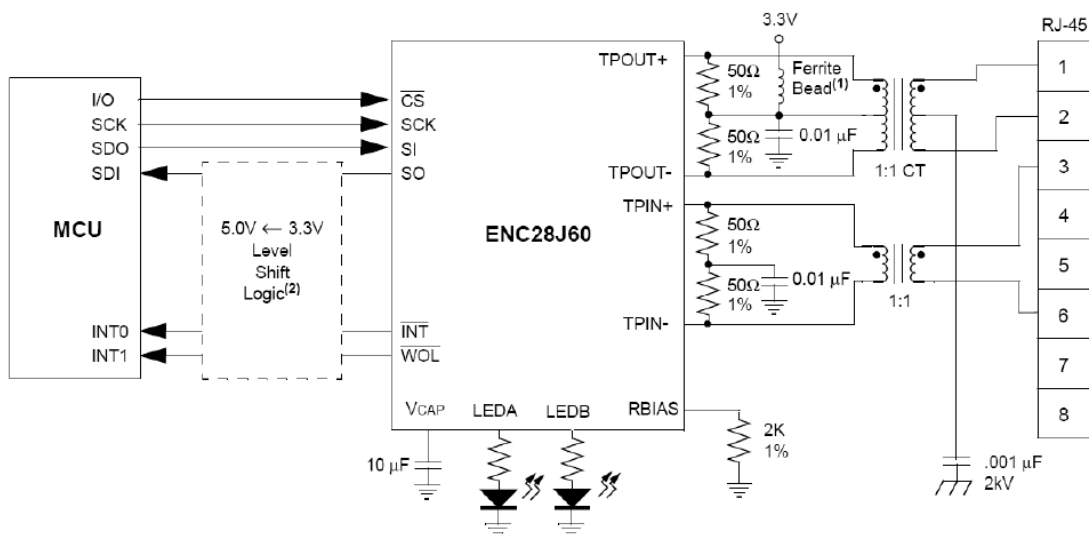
MCU

I/O
SCK
SDO
SDI
INT0
INT1

5.0V ← 3.3V
Level
Shift
Logic$^{(2)}$

$\overline{CS}$
SCK
SI
SO
$\overline{INT}$
$\overline{WOL}$

ENC28J60

TPOUT+
TPOUT-
TPIN+
TPIN-
VCAP
LEDA
LEDB
RBIAS

10 µF

3.3V
50Ω
1%
Ferrite Bead$^{(1)}$
50Ω
1%
0.01 µF
1:1 CT
50Ω
1%
50Ω
1%
0.01 µF
1:1
2K
1%
.001 µF
2kV

RJ-45
1
2
3
4
5
6
7
8